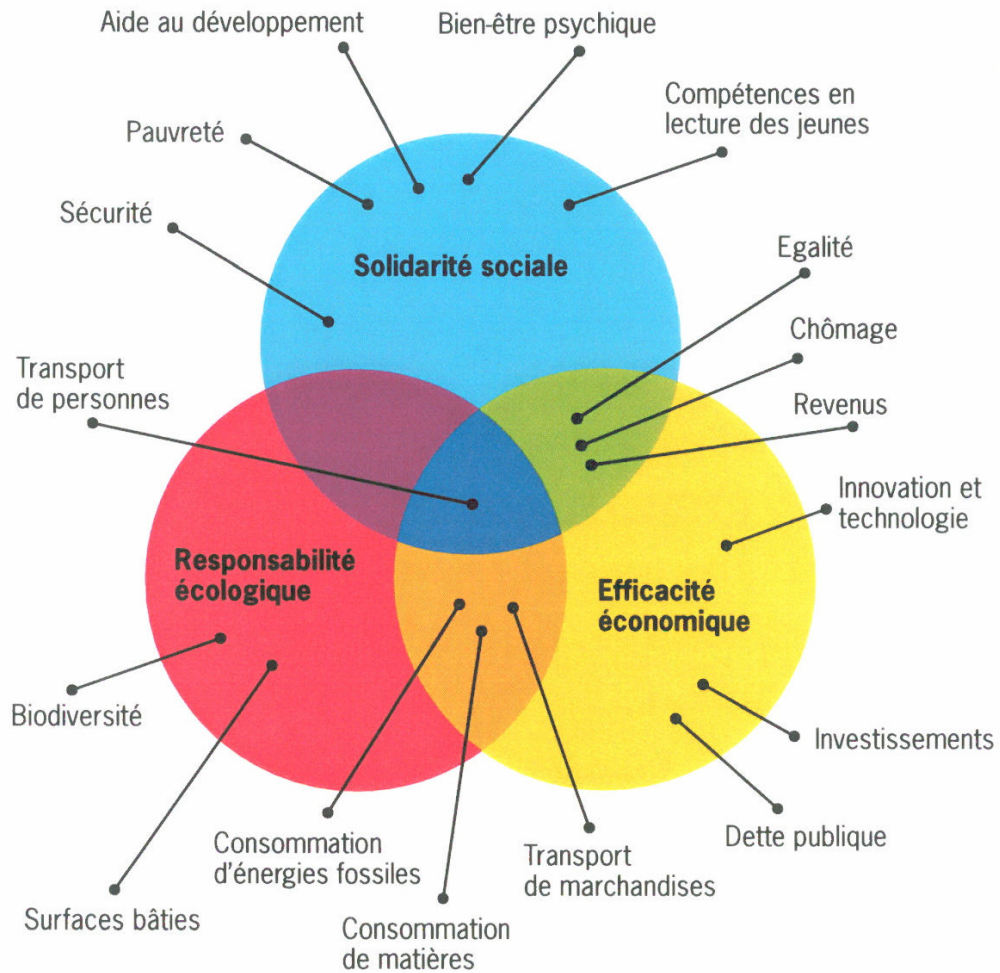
Aide au développement

Bien-être psychique

Compétences en lecture des jeunes

Pauvreté

Sécurité

Solidarité sociale

Egalité

Chômage

Revenus

Transport de personnes

Innovation et technologie

Responsabilité écologique

Efficacité économique

Biodiversité

Investissements

Dette publique

Consommation d'énergies fossiles

Transport de marchandises

Surfaces bâties

Consommation de matières